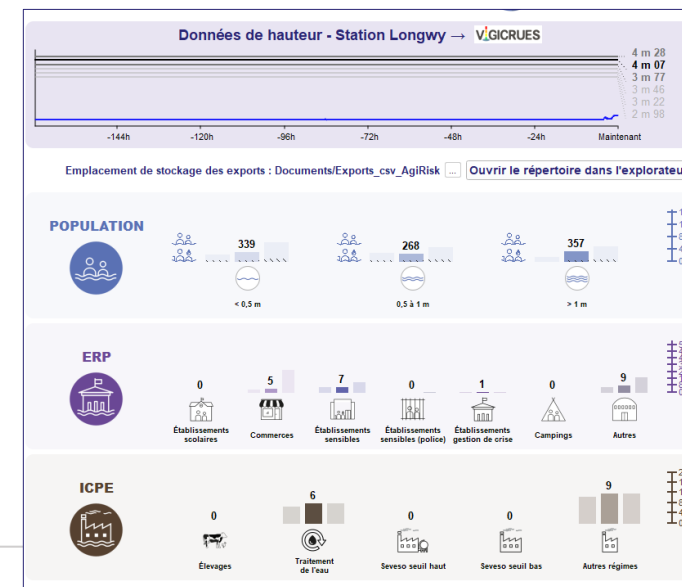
Données de hauteur - Station Longwy → VIGICRUES

4 m 28
4 m 07
3 m 77
3 m 46
3 m 22
2 m 98

-144h -120h -96h -72h -48h -24h Maintenant

Emplacement de stockage des exports : Documents/Exports_csv_AgiRisk ... Ouvrir le répertoire dans l'explorateu

POPULATION

339
< 0,5 m

268
0,5 à 1 m

357
> 1 m

ERP

0
Établissements scolaires

5
Commerces

7
Établissements sensibles

0
Établissements sensibles (police)

1
Établissements gestion de crise

0
Campings

9
Autres

ICPE

0
Élevages

6
Traitement de l'eau

0
Seveso seuil haut

0
Seveso seuil bas

9
Autres régimes